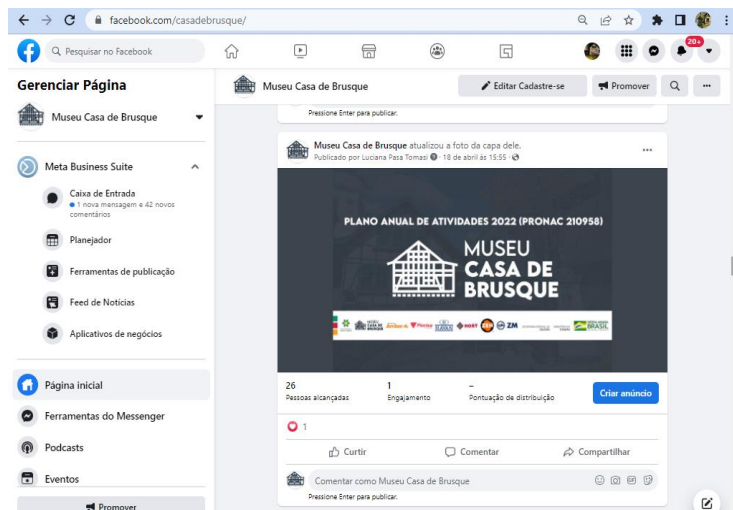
facebook.com/casadebrusque/

Pesquisar no Facebook

20+

Gerenciar Página

Museu Casa de Brusque

Meta Business Suite

Caixa de Entrada
1 nova mensagem e 42 novos comentários

Planejador

Ferramentas de publicação

Feed de Notícias

Aplicativos de negócios

Página inicial

Ferramentas do Messenger

Podcasts

Eventos

Promover

Museu Casa de Brusque

Editar Cadastre-se

Promover

Pressione Enter para publicar.

Museu Casa de Brusque atualizou a foto da capa dele.
Publicado por Luciana Pasa Tomasi · 18 de abril às 15:55 ·

PLANO ANUAL DE ATIVIDADES 2022 (PRONAC 210958)

MUSEU CASA DE BRUSQUE

ZM

BRASIL

26
Pessoas alcançadas

1
Engajamento

–
Pontuação de distribuição

Criar anúncio

1

Curtir

Comentar

Compartilhar

Comentar como Museu Casa de Brusque

Pressione Enter para publicar.